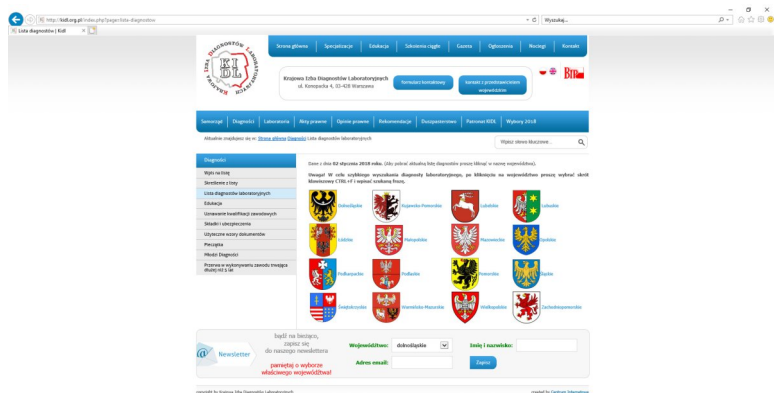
http://kidl.org.pl/index.php/pages/lista-diagnostow

Wyszukaj...

Lista diagnostów | Kidl

Strona główna | Specjalizacje | Edukacja | Szkolenie ciągłe | Gazeta | Ogłoszenia | Noclegi | Kontakt

Krajowa Izba Diagnostów Laboratoryjnych
ul. Konopacka 4, 03-428 Warszawa

Formularz kontaktowy

Kontakt z przedstawicielami województw

Samorząd | Diagności | Laboratoria | Akty prawne | Opinie prawne | Rekomendacje | Duszpasterstwo | Patronat KIDL | Wybory 2018

Aktualnie znajdujesz się w: Strona główna Diagności Lista diagnostów laboratoryjnych

Wpisz słowo kluczowe...

Diagności

Wpis na listę

Skreślenie z listy

Lista diagnostów laboratoryjnych

Edukacja

Uznawanie kwalifikacji zawodowych

Składki i ubezpieczenia

Użyteczne wzory dokumentów

Pieczątka

Młodzi Diagności

Przerwa w wykonywaniu zawodu trwająca dłużej niż 5 lat

Stan z dnia 02 stycznia 2018 roku. (Aby pobrać aktualną listę diagnostów proszę kliknąć w nazwę województwa).

Uwaga! W celu szybkiego wyszukania diagnosty laboratoryjnego, po kliknięciu na województwo proszę wybrać skrót klawiszowy CTRL+F i wpisać szukaną frazę.

Dolnośląskie | Kujawsko-Pomorskie | Lubelskie | Lubuskie
Łódzkie | Małopolskie | Mazowieckie | Opolskie
Podkarpackie | Podlaskie | Pomorskie | Śląskie
Świętokrzyskie | Warmińsko-Mazurskie | Wielkopolskie | Zachodniopomorskie

Newsletter

bądź na bieżąco, zapisz się do naszego newslettera

pamiętaj o wyborze właściwego województwa!

Województwo: dolnośląskie

Imię i nazwisko:

Adres email:

Zapisz

copyright by Krajowa Izba Diagnostów Laboratoryjnych

created by Gedrum Interactive